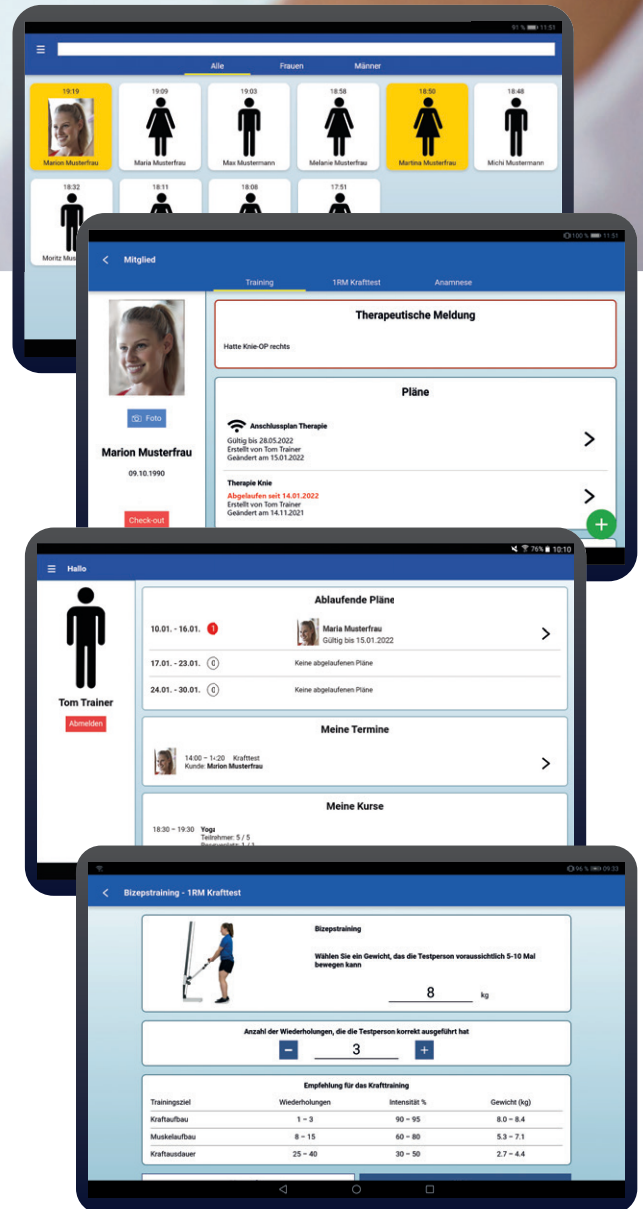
51 % 11:51

Alle Frauen Männer

19:19
Marion Musterfrau

19:09
Maria Musterfrau

19:03
Max Mustermann

18:58
Melanie Musterfrau

18:50
Martina Musterfrau

18:48
Michi Mustermann

18:32
Moritz Mus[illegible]

18:11

18:08

17:51

100 % 11:51

Mitglied

Training 1RM Krafttest Anamnese

Foto

Marion Musterfrau
09.10.1990

Check-out

Therapeutische Meldung

Hatte Knie-OP rechts

Pläne

Anschlussplan Therapie
Gültig bis 28.05.2022
Erstellt von Tom Trainer
Geändert am 15.01.2022

Therapie Knie
Abgelaufen seit 14.01.2022
Erstellt von Tom Trainer
Geändert am 14.11.2021

+

76% 10:10

Hallo

Tom Trainer
Abmelden

Ablaufende Pläne

10.01. - 16.01. 1
Maria Musterfrau
Gültig bis 15.01.2022

17.01. - 23.01. 0
Keine abgelaufenen Pläne

24.01. - 30.01. 0
Keine abgelaufenen Pläne

Meine Termine

14:00 - 1<20 Krafttest
Kunde: Marion Musterfrau

Meine Kurse

18:30 - 19:30 Yoga
Teilnehmer: 5 / 5
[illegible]

96 % 09:23

Bizepstraining - 1RM Krafttest

Bizepstraining

Wählen Sie ein Gewicht, das die Testperson voraussichtlich 5-10 Mal bewegen kann

8 kg

Anzahl der Wiederholungen, die die Testperson korrekt ausgeführt hat

− 3 +

Empfehlung für das Krafttraining

| Trainingsziel | Wiederholungen | Intensität % | Gewicht (kg) |
|---|---|---|---|
| Kraftaufbau | 1 - 3 | 90 - 95 | 8.0 - 8.4 |
| Muskelaufbau | 8 - 15 | 60 - 80 | 5.3 - 7.1 |
| Kraftausdauer | 25 - 40 | 30 - 50 | 2.7 - 4.4 |